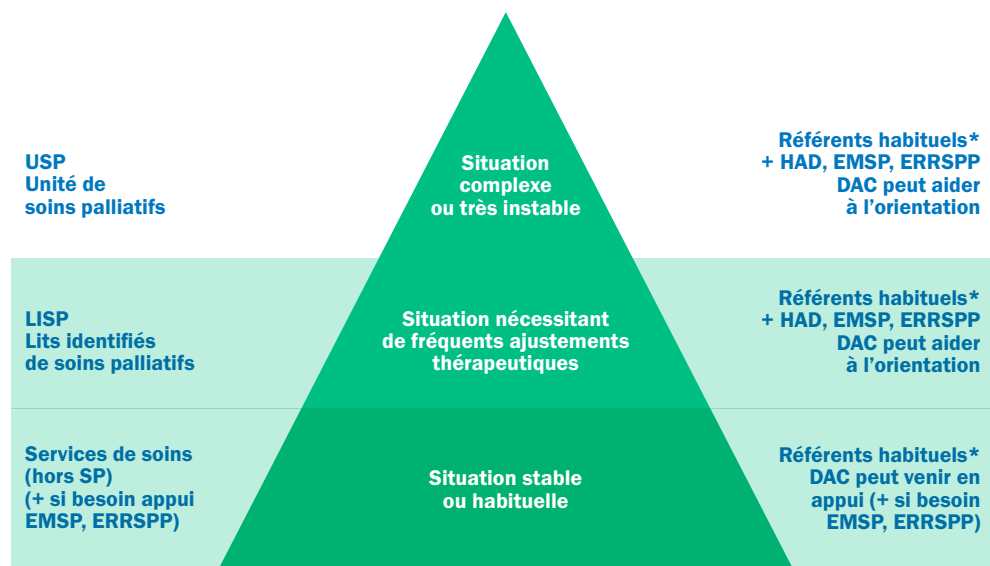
USP
Unité de
soins palliatifs

Situation
complexe
ou très instable

Référents habituels*
+ HAD, EMSP, ERRSPP
DAC peut aider
à l'orientation

LISP
Lits identifiés
de soins palliatifs

Situation nécessitant
de fréquents ajustements
thérapeutiques

Référents habituels*
+ HAD, EMSP, ERRSPP
DAC peut aider
à l'orientation

Services de soins
(hors SP)
(+ si besoin appui
EMSP, ERRSPP)

Situation stable
ou habituelle

Référents habituels*
DAC peut venir en
appui (+ si besoin
EMSP, ERRSPP)